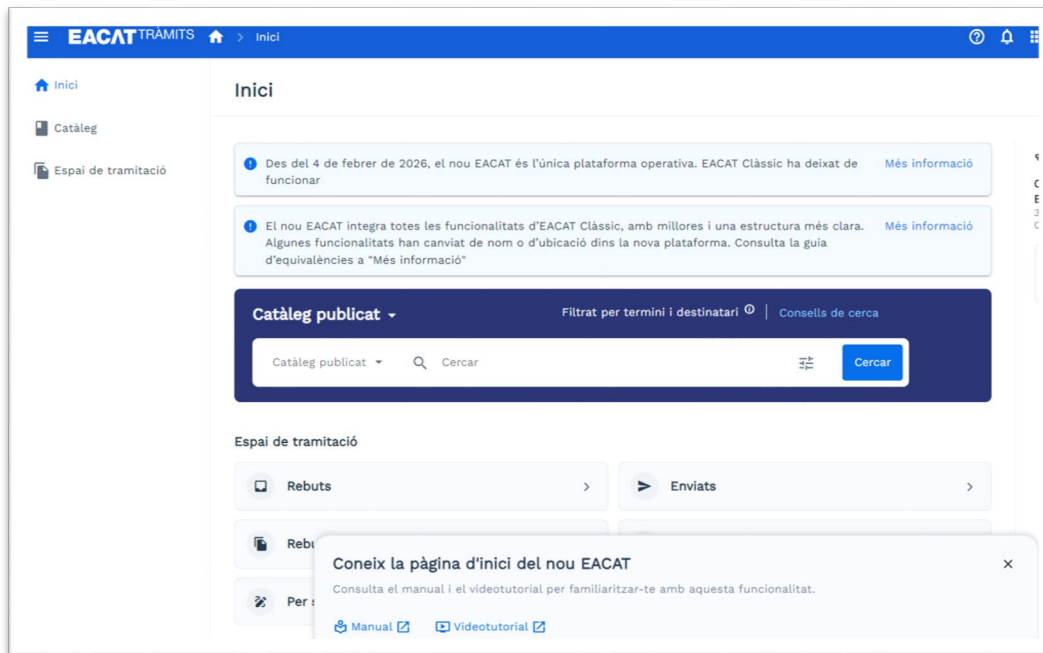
EACAT TRÀMITS > Inici

Inici

Catàleg

Espai de tramitació

Inici

Des del 4 de febrer de 2026, el nou EACAT és l'única plataforma operativa. EACAT Clàssic ha deixat de funcionar

Més informació

El nou EACAT integra totes les funcionalitats d'EACAT Clàssic, amb millores i una estructura més clara. Algunes funcionalitats han canviat de nom o d'ubicació dins la nova plataforma. Consulta la guia d'equivalències a "Més informació"

Més informació

Catàleg publicat

Filtrat per termini i destinatari | Consells de cerca

Catàleg publicat

Cercar

Cercar

Espai de tramitació

Rebuts

Enviats

Rebu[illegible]

Per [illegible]

Coneix la pàgina d'inici del nou EACAT

Consulta el manual i el videotutorial per familiaritzar-te amb aquesta funcionalitat.

Manual

Videotutorial